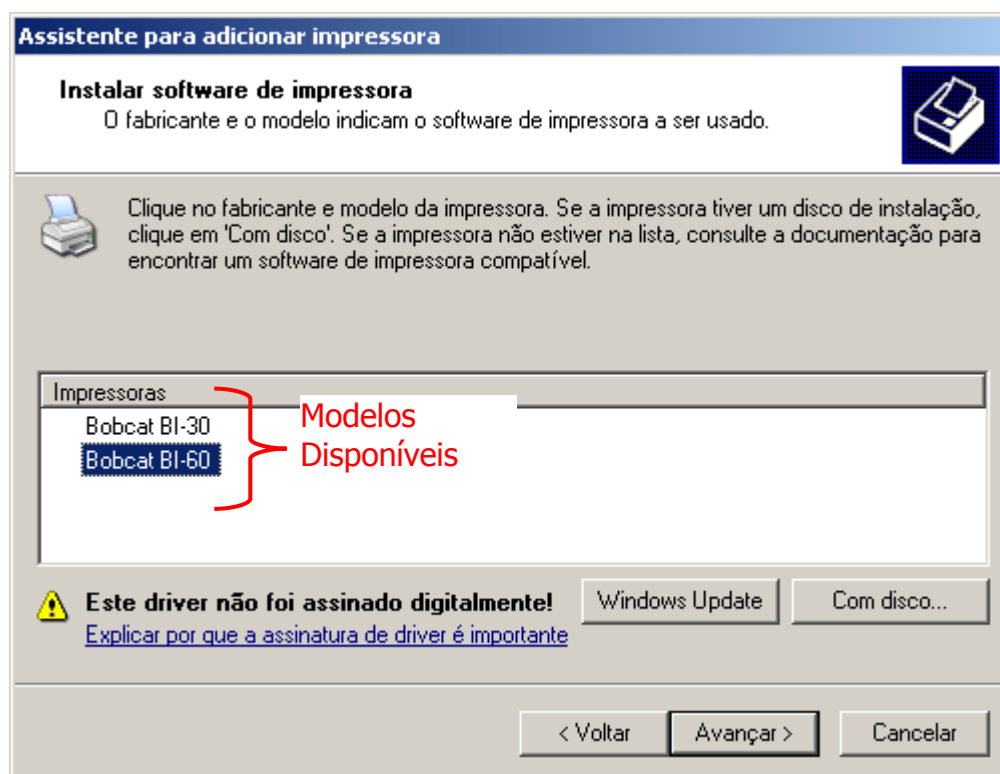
Assistente para adicionar impressora

Instalar software de impressora
O fabricante e o modelo indicam o software de impressora a ser usado.

Clique no fabricante e modelo da impressora. Se a impressora tiver um disco de instalação, clique em 'Com disco'. Se a impressora não estiver na lista, consulte a documentação para encontrar um software de impressora compatível.

Impressoras
Bobcat BI-30
Bobcat BI-60

Modelos Disponíveis

Este driver não foi assinado digitalmente!
Explicar por que a assinatura de driver é importante

Windows Update
Com disco...

< Voltar
Avançar >
Cancelar